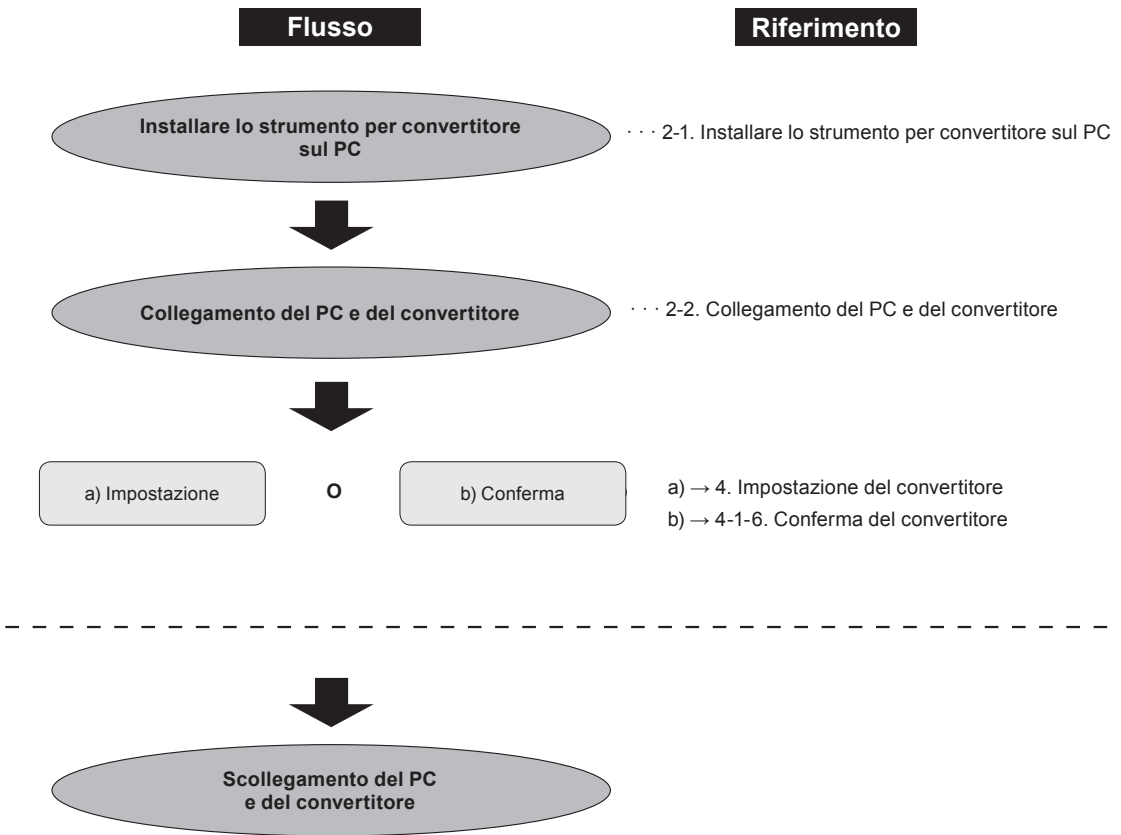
Flusso

Riferimento

Installare lo strumento per convertitore sul PC

· · · 2-1. Installare lo strumento per convertitore sul PC

Collegamento del PC e del convertitore

· · · 2-2. Collegamento del PC e del convertitore

a) Impostazione

O

b) Conferma

a) → 4. Impostazione del convertitore

b) → 4-1-6. Conferma del convertitore

Scollegamento del PC e del convertitore